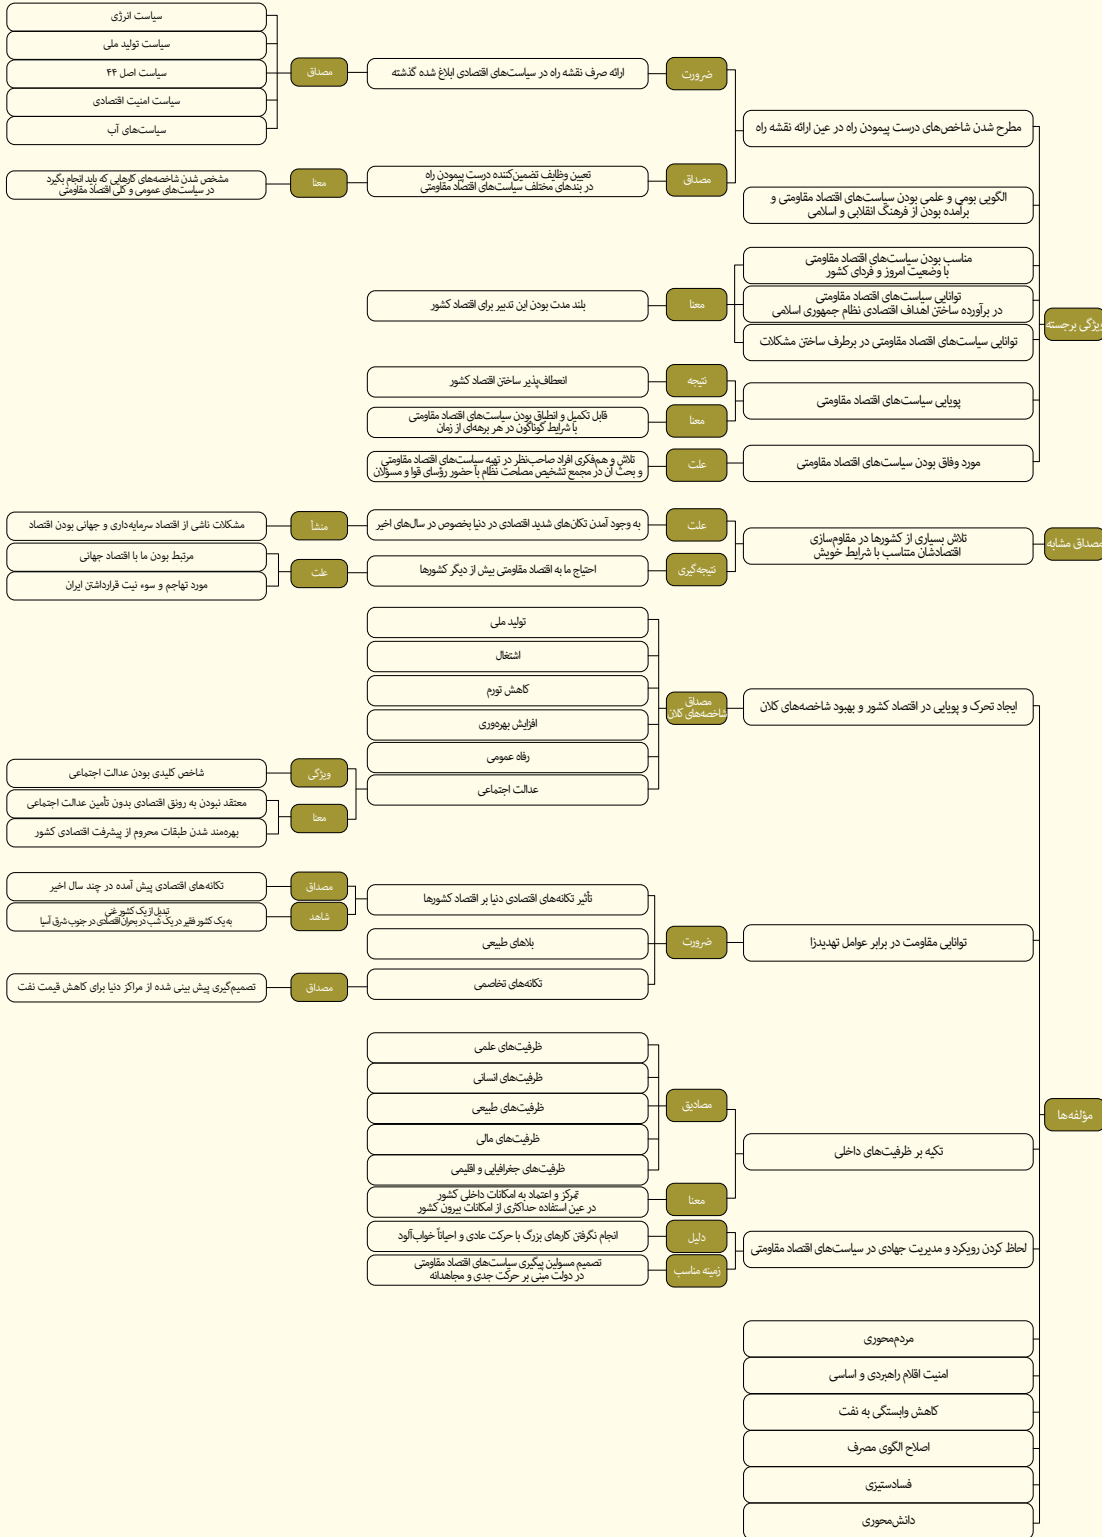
ویژگی برجسته

مطرح شدن شاخص‌های درست پیمودن راه در عین ارائه نقشه راه

ضرورت
ارائه صرف نقشه راه در سیاست‌های اقتصادی ابلاغ شده گذشته

مصداق
سیاست انرژی
سیاست تولید ملی
سیاست اصل ۴۴
سیاست امنیت اقتصادی
سیاست‌های آب

مصداق
تعیین وظایف تضمین‌کننده درست پیمودن راه در بندهای مختلف سیاست‌های اقتصاد مقاومتی

معنا
مشخص شدن شاخصه‌های کارهایی که باید انجام بگیرد در سیاست‌های عمومی و کلی اقتصاد مقاومتی

الگویی بومی و علمی بودن سیاست‌های اقتصاد مقاومتی و برآمده بودن از فرهنگ انقلابی و اسلامی

مناسب بودن سیاست‌های اقتصاد مقاومتی با وضعیت امروز و فردای کشور

توانایی سیاست‌های اقتصاد مقاومتی در برآورده ساختن اهداف اقتصادی نظام جمهوری اسلامی

توانایی سیاست‌های اقتصاد مقاومتی در برطرف ساختن مشکلات

معنا
بلند مدت بودن این تدبیر برای اقتصاد کشور

پویایی سیاست‌های اقتصاد مقاومتی

نتیجه
انعطاف‌پذیر ساختن اقتصاد کشور

معنا
قابل تکمیل و انطباق بودن سیاست‌های اقتصاد مقاومتی با شرایط گوناگون در هر برهه‌ای از زمان

مورد وفاق بودن سیاست‌های اقتصاد مقاومتی

علت
تلاش و هم‌فکری افراد صاحب‌نظر در تهیه سیاست‌های اقتصاد مقاومتی و بحث آن در مجمع تشخیص مصلحت نظام با حضور رؤسای قوا و مسؤلان

مصداق مشابه

تلاش بسیاری از کشورها در مقاوم‌سازی اقتصادشان متناسب با شرایط خویش

علت
به وجود آمدن تکان‌های شدید اقتصادی در دنیا بخصوص در سال‌های اخیر

منشأ
مشکلات ناشی از اقتصاد سرمایه‌داری و جهانی بودن اقتصاد

نتیجه‌گیری
احتیاج ما به اقتصاد مقاومتی بیش از دیگر کشورها

علت
مرتبط بودن ما با اقتصاد جهانی
مورد تهاجم و سوء نیت قرارداشتن ایران

مؤلفه‌ها

ایجاد تحرک و پویایی در اقتصاد کشور و بهبود شاخصه‌های کلان

مصداق شاخصه‌های کلان
تولید ملی
اشتغال
کاهش تورم
افزایش بهره‌وری
رفاه عمومی
عدالت اجتماعی

ویژگی
شاخص کلیدی بودن عدالت اجتماعی

معنا
معتقد نبودن به رونق اقتصادی بدون تأمین عدالت اجتماعی
بهره‌مند شدن طبقات محروم از پیشرفت اقتصادی کشور

توانایی مقاومت در برابر عوامل تهدیدزا

ضرورت
تأثیر تکانه‌های اقتصادی دنیا بر اقتصاد کشورها
بلاهای طبیعی
تکانه‌های تخاصمی

مصداق
تکانه‌های اقتصادی پیش آمده در چند سال اخیر

شاهد
تبدیل از یک کشور غنی به یک کشور فقیر در یک شب در بحران اقتصادی در جنوب شرق آسیا

مصداق
تصمیم‌گیری پیش بینی شده از مراکز دنیا برای کاهش قیمت نفت

تکیه بر ظرفیت‌های داخلی

مصادیق
ظرفیت‌های علمی
ظرفیت‌های انسانی
ظرفیت‌های طبیعی
ظرفیت‌های مالی
ظرفیت‌های جغرافیایی و اقلیمی

معنا
تمرکز و اعتماد به امکانات داخلی کشور در عین استفاده حداکثری از امکانات بیرون کشور

لحاظ کردن رویکرد و مدیریت جهادی در سیاست‌های اقتصاد مقاومتی

دلیل
انجام نگرفتن کارهای بزرگ با حرکت عادی و احیاناً خواب‌آلود

زمینه مناسب
تصمیم مسولین پیگیری سیاست‌های اقتصاد مقاومتی در دولت مبنی بر حرکت جدی و مجاهدانه

مردم‌محوری
امنیت اقلام راهبردی و اساسی
کاهش وابستگی به نفت
اصلاح الگوی مصرف
فسادستیزی
دانش‌محوری